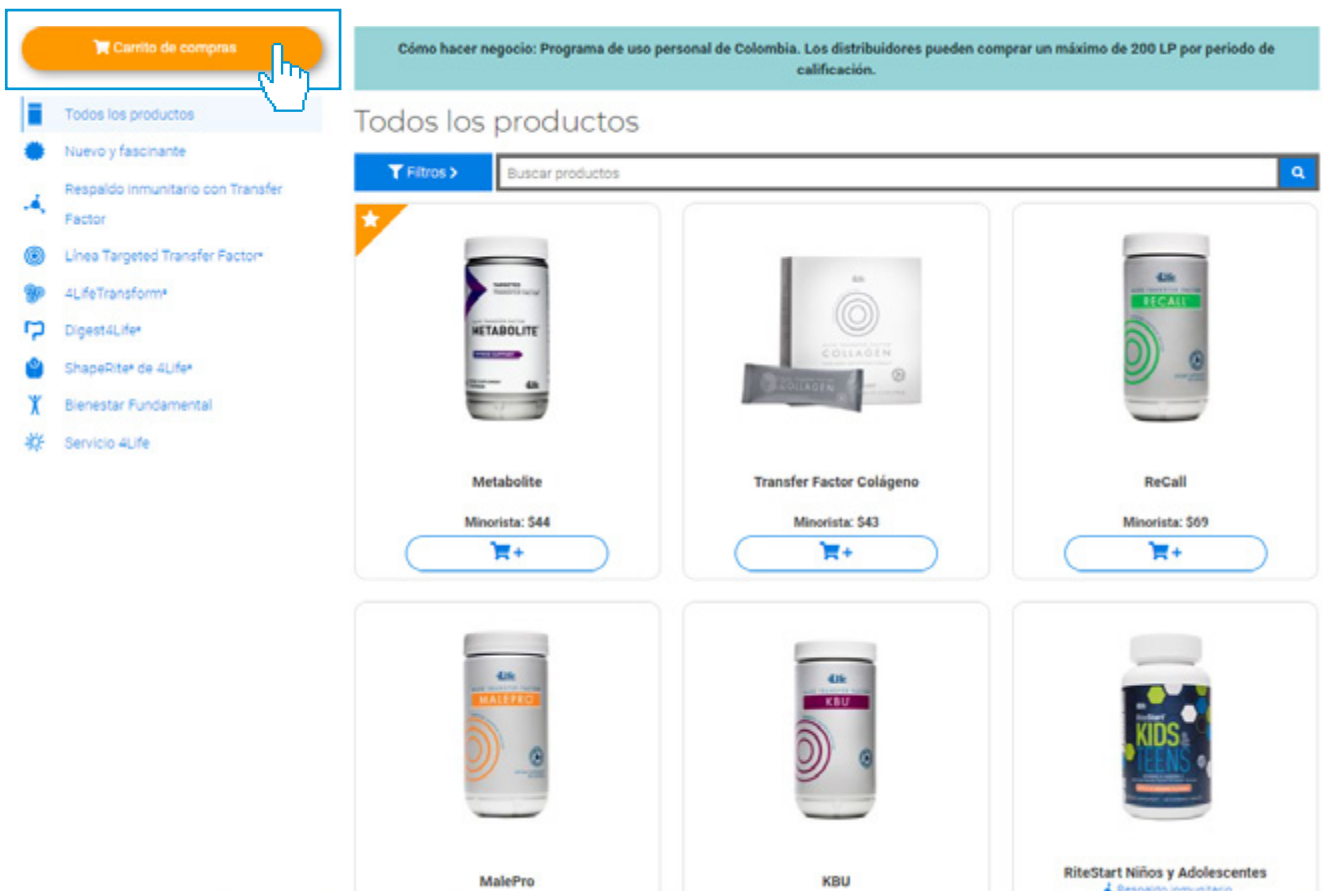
Carrito de compras

Todos los productos
Nuevo y fascinante
Respaldo inmunitario con Transfer Factor
Línea Targeted Transfer Factor®
4LifeTransform®
Digest4Life®
ShapeRite® de 4Life®
Bienestar Fundamental
Servicio 4Life

Cómo hacer negocio: Programa de uso personal de Colombia. Los distribuidores pueden comprar un máximo de 200 LP por periodo de calificación.

Todos los productos

Filtros >
Buscar productos

METABOLITE
Metabolite
Minorista: $44

COLLAGEN
Transfer Factor Colágeno
Minorista: $43

RECALL
ReCall
Minorista: $69

4Life
MALEPRO
MalePro

4Life
KBU
KBU

KIDS TEENS
RiteStart Niños y Adolescentes
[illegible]